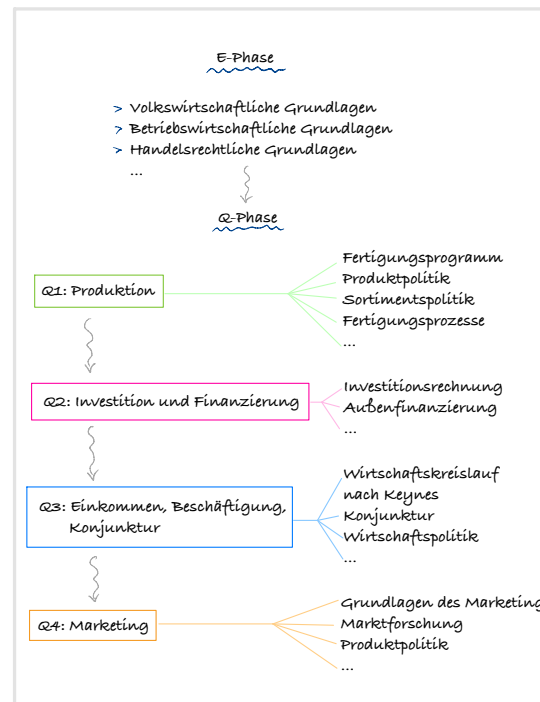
E-Phase

> Volkswirtschaftliche Grundlagen
> Betriebswirtschaftliche Grundlagen
> Handelsrechtliche Grundlagen
...

Q-Phase

Q1: Produktion

Fertigungsprogramm
Produktpolitik
Sortimentspolitik
Fertigungsprozesse
...

Q2: Investition und Finanzierung

Investitionsrechnung
Außenfinanzierung
...

Q3: Einkommen, Beschäftigung, Konjunktur

Wirtschaftskreislauf nach Keynes
Konjunktur
Wirtschaftspolitik
...

Q4: Marketing

Grundlagen des Marketing
Marktforschung
Produktpolitik
...